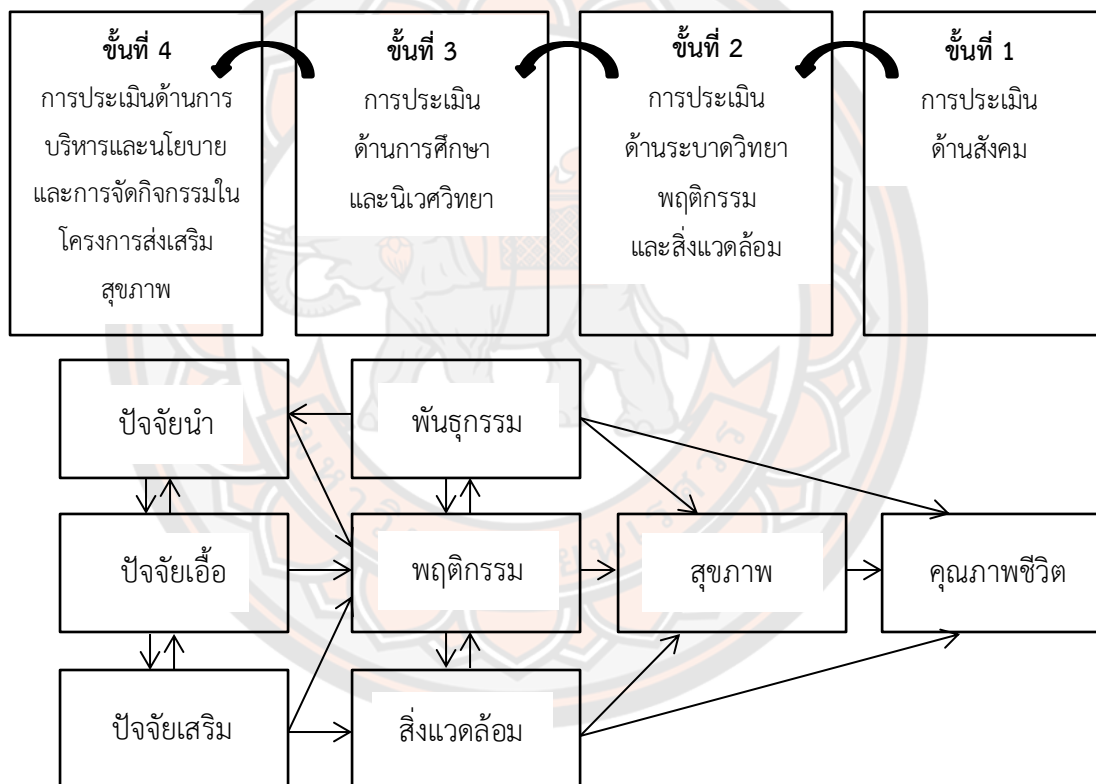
ขั้นที่ 4
การประเมินด้านการบริหารและนโยบายและการจัดกิจกรรมในโครงการส่งเสริมสุขภาพ

ขั้นที่ 3
การประเมินด้านการศึกษาและนิเวศวิทยา

ขั้นที่ 2
การประเมินด้านระบาดวิทยา พฤติกรรม และสิ่งแวดล้อม

ขั้นที่ 1
การประเมินด้านสังคม

ปัจจัยนำ

พันธุกรรม

ปัจจัยเอื้อ

พฤติกรรม

สุขภาพ

คุณภาพชีวิต

ปัจจัยเสริม

สิ่งแวดล้อม